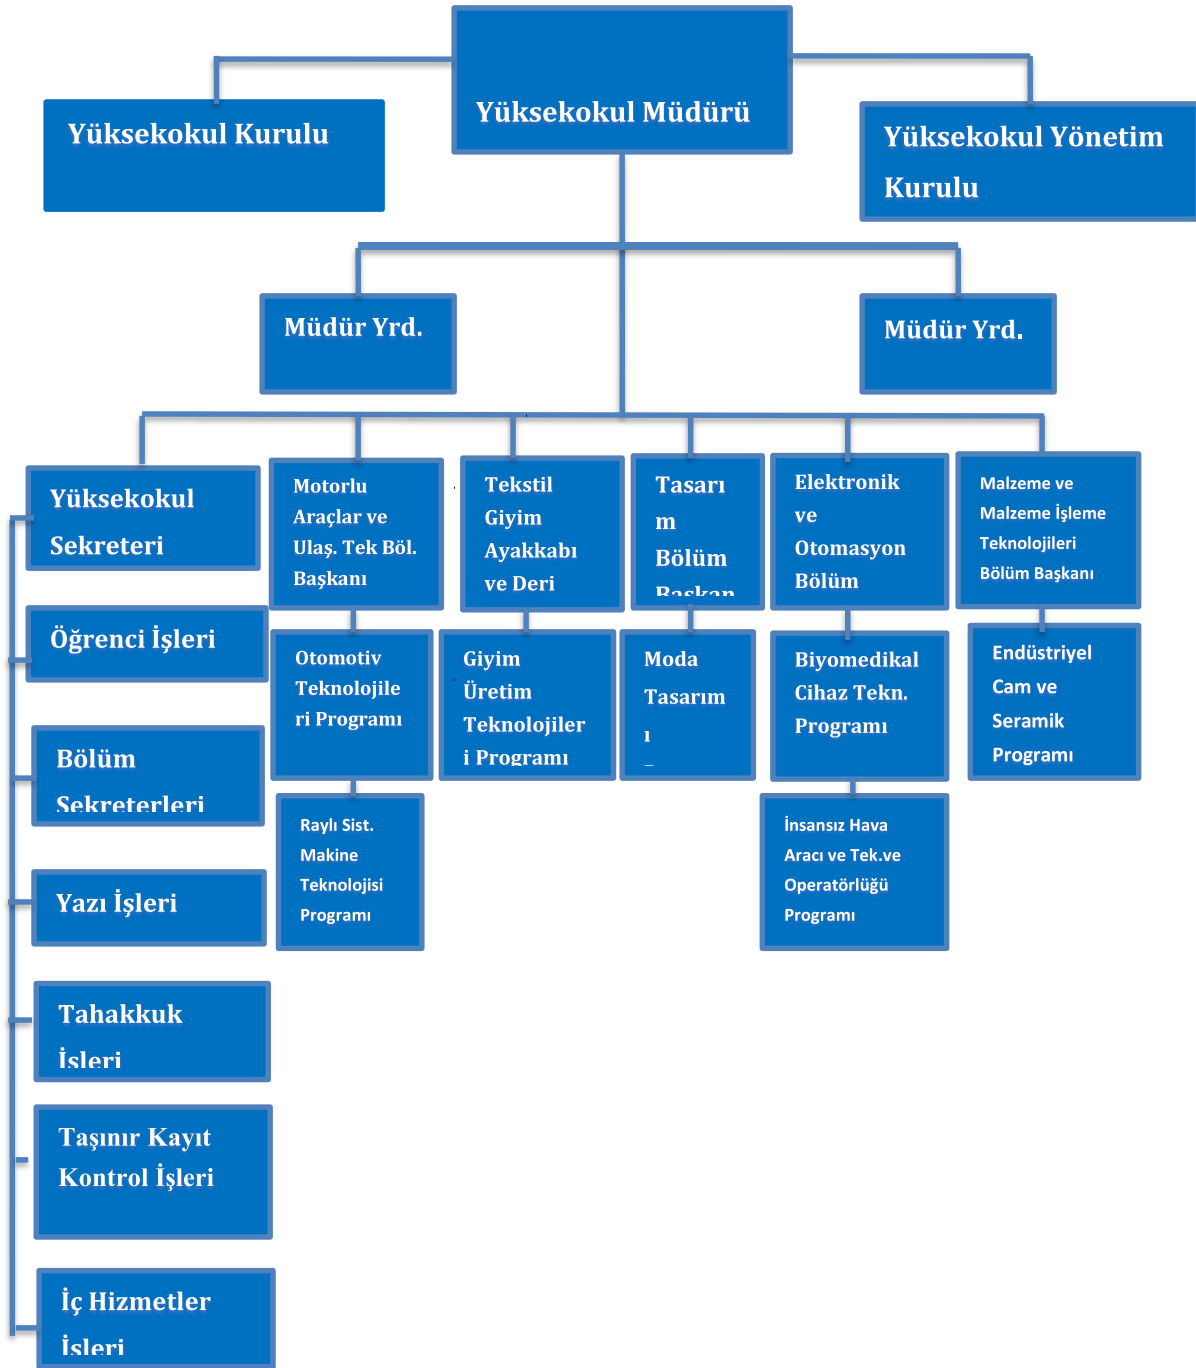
Yüksekokul Müdürü

Yüksekokul Kurulu

Yüksekokul Yönetim Kurulu

Müdür Yrd.

Müdür Yrd.

Yüksekokul Sekreteri

Öğrenci İşleri

Bölüm Sekreterleri

Yazı İşleri

Tahakkuk İşleri

Taşınır Kayıt Kontrol İşleri

İç Hizmetler İşleri

Motorlu Araçlar ve Ulaş. Tek Böl. Başkanı

Otomotiv Teknolojileri Programı

Raylı Sist. Makine Teknolojisi Programı

Tekstil Giyim Ayakkabı ve Deri

Giyim Üretim Teknolojileri Programı

Tasarım Bölüm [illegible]

Moda Tasarımı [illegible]

Elektronik ve Otomasyon Bölüm

Biyomedikal Cihaz Tekn. Programı

İnsansız Hava Aracı ve Tek.ve Operatörlüğü Programı

Malzeme ve Malzeme İşleme Teknolojileri Bölüm Başkanı

Endüstriyel Cam ve Seramik Programı